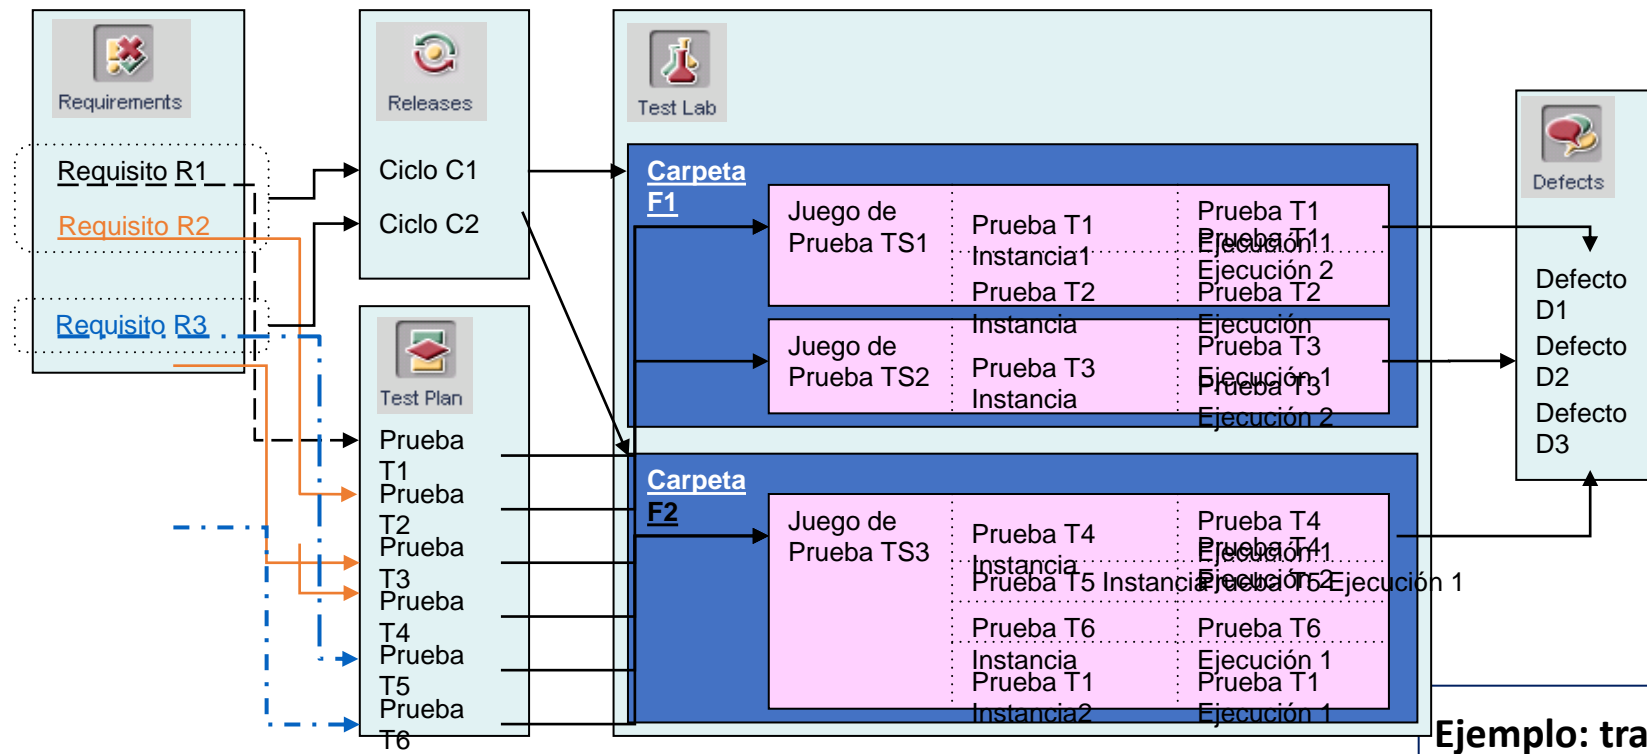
Requirements

Requisito R1

Requisito R2

Requisito R3

Releases

Ciclo C1

Ciclo C2

Test Plan

Prueba T1

Prueba T2

Prueba T3

Prueba T4

Prueba T5

Prueba T6

Test Lab

Carpeta F1

Juego de Prueba TS1

Prueba T1 Instancia1

Prueba T1 Ejecución 1

Prueba T1 Ejecución 2

Prueba T2 Instancia

Prueba T2 Ejecución

Juego de Prueba TS2

Prueba T3 Instancia

Prueba T3 Ejecución 1

Prueba T3 Ejecución 2

Carpeta F2

Juego de Prueba TS3

Prueba T4 Instancia

Prueba T4 Ejecución 1

Prueba T4 Ejecución 2

Prueba T5 Instancia

Prueba T5 Ejecución 1

Prueba T6 Instancia

Prueba T6 Ejecución 1

Prueba T1 Instancia2

Prueba T1 Ejecución 1

Defects

Defecto D1

Defecto D2

Defecto D3

Ejemplo: tra